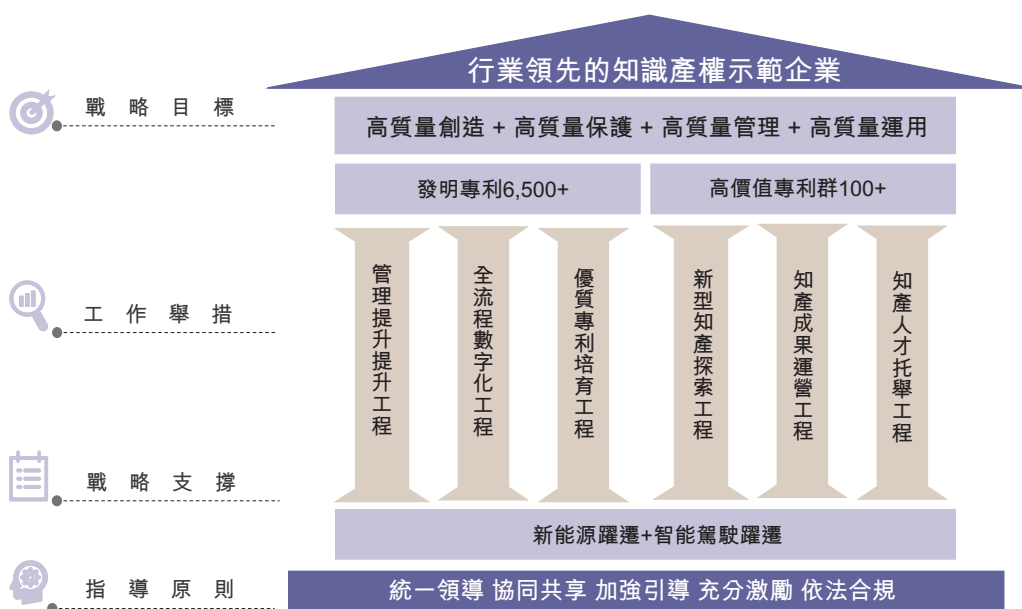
行業領先的知識產權示範企業

戰略目標

高質量創造 + 高質量保護 + 高質量管理 + 高質量運用

發明專利6,500+

高價值專利群100+

工作舉措

管理提升提升工程

全流程數字化工程

優質專利培育工程

新型知產探索工程

知產成果運營工程

知產人才托舉工程

戰略支撐

新能源躍遷+智能駕駛躍遷

指導原則

統一領導 協同共享 加強引導 充分激勵 依法合規